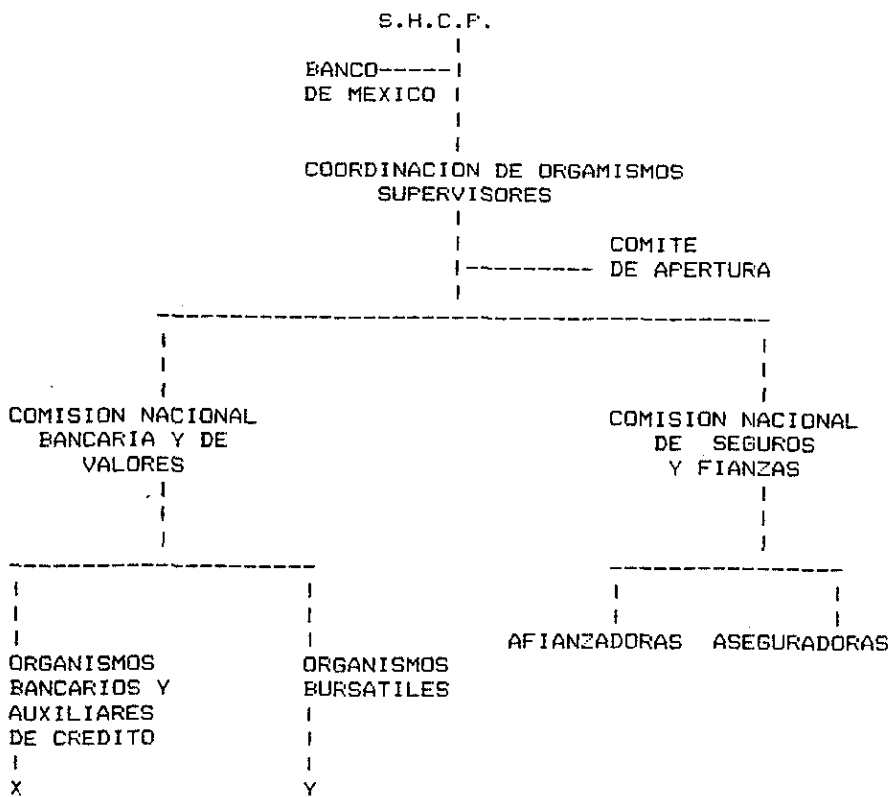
S.H.C.P.

BANCO DE MEXICO

COORDINACION DE ORGAMISMOS SUPERVISORES

COMITE DE APERTURA

COMISION NACIONAL BANCARIA Y DE VALORES

COMISION NACIONAL DE SEGUROS Y FIANZAS

ORGANISMOS BANCARIOS Y AUXILIARES DE CREDITO

X

ORGANISMOS BURSATILES

Y

AFIANZADORAS

ASEGURADORAS